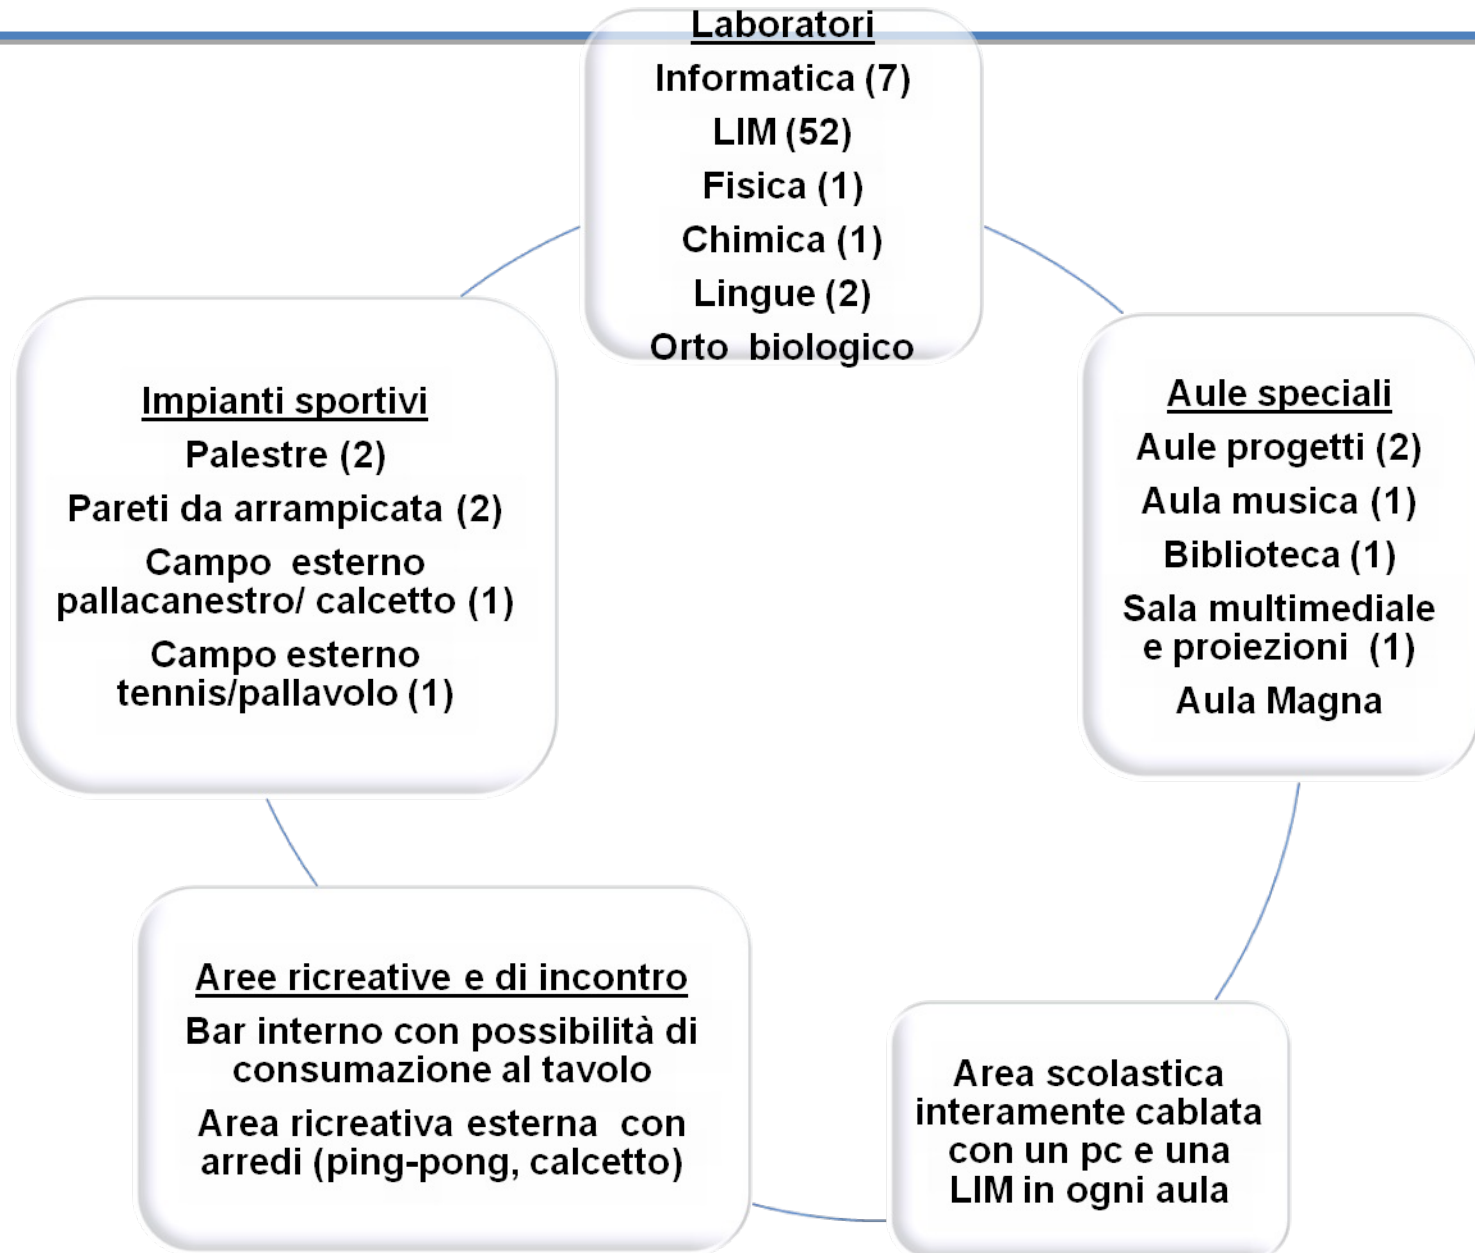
Laboratori
Informatica (7)
LIM (52)
Fisica (1)
Chimica (1)
Lingue (2)
Orto biologico

Aule speciali
Aule progetti (2)
Aula musica (1)
Biblioteca (1)
Sala multimediale e proiezioni (1)
Aula Magna

Area scolastica interamente cablata con un pc e una LIM in ogni aula

Aree ricreative e di incontro
Bar interno con possibilità di consumazione al tavolo
Area ricreativa esterna con arredi (ping-pong, calcetto)

Impianti sportivi
Palestre (2)
Pareti da arrampicata (2)
Campo esterno pallacanestro/ calcetto (1)
Campo esterno tennis/pallavolo (1)